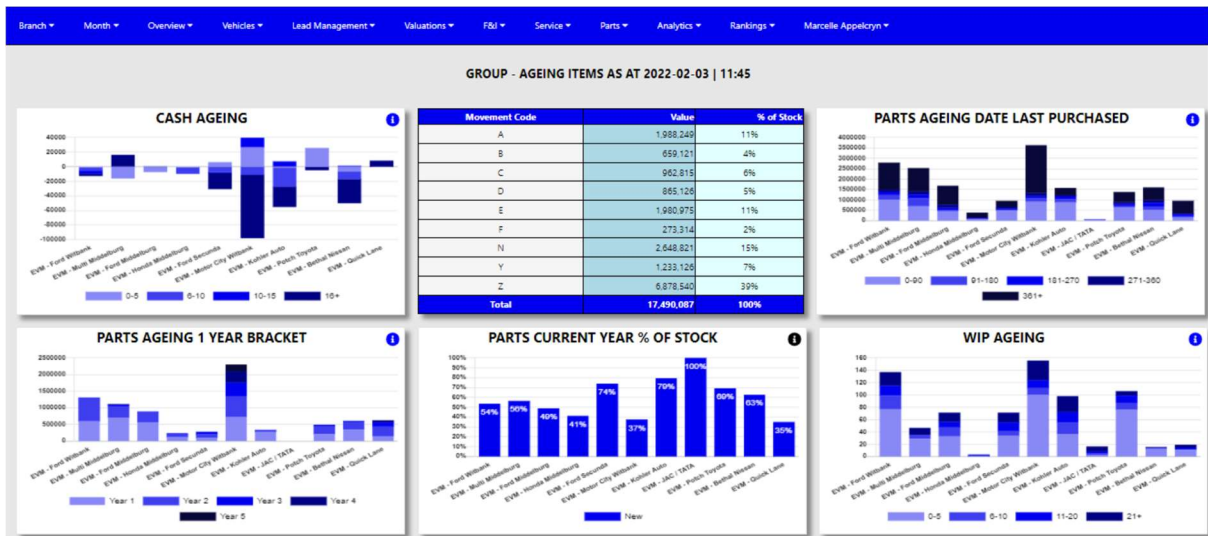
Branch ▾ Month ▾ Overview ▾ Vehicles ▾ Lead Management ▾ Valuations ▾ F&I ▾ Service ▾ Parts ▾ Analytics ▾ Rankings ▾ Marcelle Appelcryn ▾

GROUP - AGEING ITEMS AS AT 2022-02-03 | 11:45

CASH AGEING

40000
20000
0
-20000
-40000
-60000
-80000
-100000

EVM - Ford Witbank, EVM - Multi Middelburg, EVM - Ford Middelburg, EVM - Honda Middelburg, EVM - Ford Secunda, EVM - Motor City Witbank, EVM - Kohler Auto, EVM - Potch Toyota, EVM - Bethal Nissan, EVM - Quick Lane

0-5 6-10 10-15 16+

| Movement Code | Value | % of Stock |
|---|---|---|
| A | 1,988,249 | 11% |
| B | 659,121 | 4% |
| C | 962,815 | 6% |
| D | 865,126 | 5% |
| E | 1,980,975 | 11% |
| F | 273,314 | 2% |
| N | 2,648,821 | 15% |
| Y | 1,233,126 | 7% |
| Z | 6,878,540 | 39% |
| Total | 17,490,087 | 100% |

PARTS AGEING DATE LAST PURCHASED

4000000
3500000
3000000
2500000
2000000
1500000
1000000
500000
0

EVM - Ford Witbank, EVM - Multi Middelburg, EVM - Ford Middelburg, EVM - Honda Middelburg, EVM - Ford Secunda, EVM - Motor City Witbank, EVM - Kohler Auto, EVM - JAC / TATA, EVM - Potch Toyota, EVM - Bethal Nissan, EVM - Quick Lane

0-90 91-180 181-270 271-360 361+

PARTS AGEING 1 YEAR BRACKET

2500000
2000000
1500000
1000000
500000
0

EVM - Ford Witbank, EVM - Multi Middelburg, EVM - Ford Middelburg, EVM - Honda Middelburg, EVM - Ford Secunda, EVM - Motor City Witbank, EVM - Kohler Auto, EVM - JAC / TATA, EVM - Potch Toyota, EVM - Bethal Nissan, EVM - Quick Lane

Year 1 Year 2 Year 3 Year 4 Year 5

PARTS CURRENT YEAR % OF STOCK

100%
90%
80%
70%
60%
50%
40%
30%
20%
10%
0%

54% 56% 49% 41% 74% 37% 79% 100% 69% 63% 35%

EVM - Ford Witbank, EVM - Multi Middelburg, EVM - Ford Middelburg, EVM - Honda Middelburg, EVM - Ford Secunda, EVM - Motor City Witbank, EVM - Kohler Auto, EVM - JAC / TATA, EVM - Potch Toyota, EVM - Bethal Nissan, EVM - Quick Lane

New

WIP AGEING

160
140
120
100
80
60
40
20
0

EVM - Ford Witbank, EVM - Multi Middelburg, EVM - Ford Middelburg, EVM - Honda Middelburg, EVM - Ford Secunda, EVM - Motor City Witbank, EVM - Kohler Auto, EVM - JAC / TATA, EVM - Potch Toyota, EVM - Bethal Nissan, EVM - Quick Lane

0-5 6-10 11-20 21+